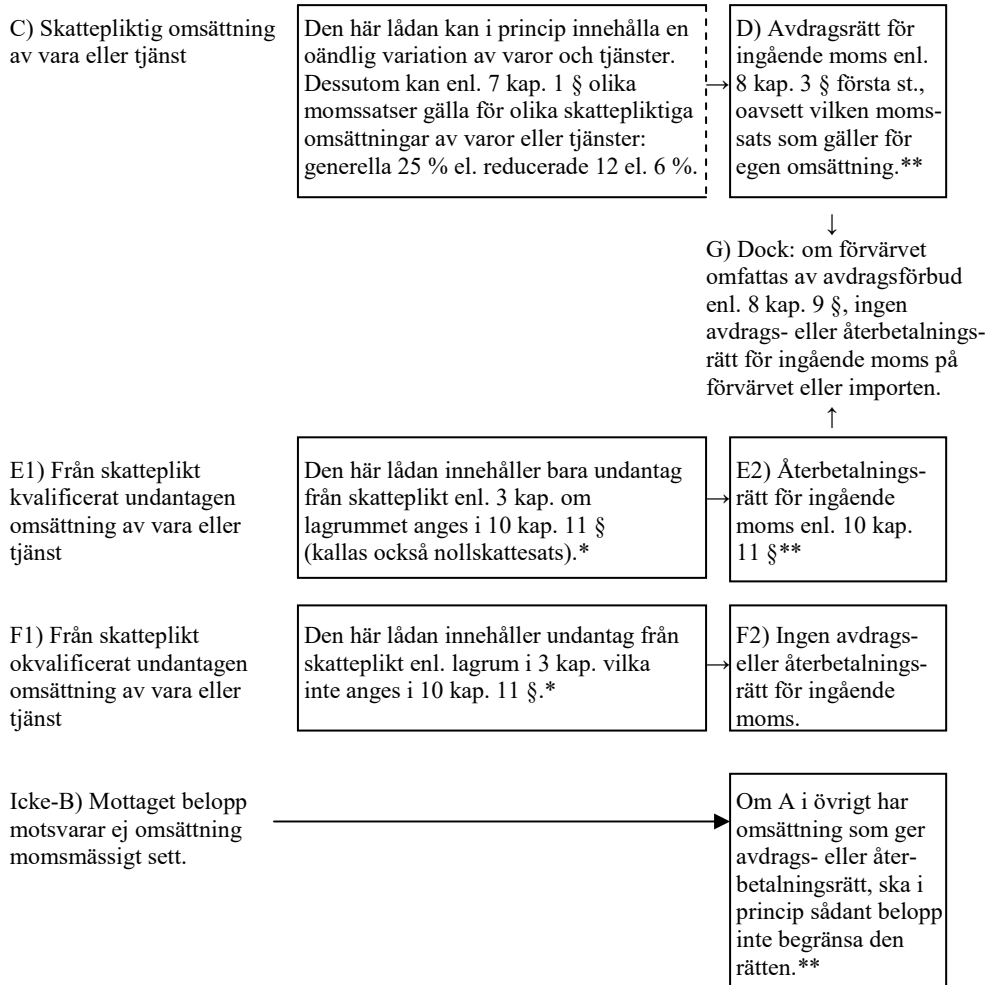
C) Skattepliktig omsättning av vara eller tjänst

Den här lådan kan i princip innehålla en oändlig variation av varor och tjänster. Dessutom kan enl. 7 kap. 1 § olika momssatser gälla för olika skattepliktiga omsättningar av varor eller tjänster: generella 25 % el. reducerade 12 el. 6 %.

D) Avdragsrätt för ingående moms enl. 8 kap. 3 § första st., oavsett vilken momssats som gäller för egen omsättning.**

G) Dock: om förvärvet omfattas av avdragsförbud enl. 8 kap. 9 §, ingen avdrags- eller återbetalningsrätt för ingående moms på förvärvet eller importen.

E1) Från skatteplikt kvalificerat undantagen omsättning av vara eller tjänst

Den här lådan innehåller bara undantag från skatteplikt enl. 3 kap. om lagrummet anges i 10 kap. 11 § (kallas också nollskattesats).*

E2) Återbetalningsrätt för ingående moms enl. 10 kap. 11 §**

F1) Från skatteplikt okvalificerat undantagen omsättning av vara eller tjänst

Den här lådan innehåller undantag från skatteplikt enl. lagrum i 3 kap. vilka inte anges i 10 kap. 11 §.*

F2) Ingen avdrags- eller återbetalningsrätt för ingående moms.

Icke-B) Mottaget belopp motsvarar ej omsättning momsmässigt sett.

Om A i övrigt har omsättning som ger avdrags- eller återbetalningsrätt, ska i princip sådant belopp inte begränsa den rätten.**